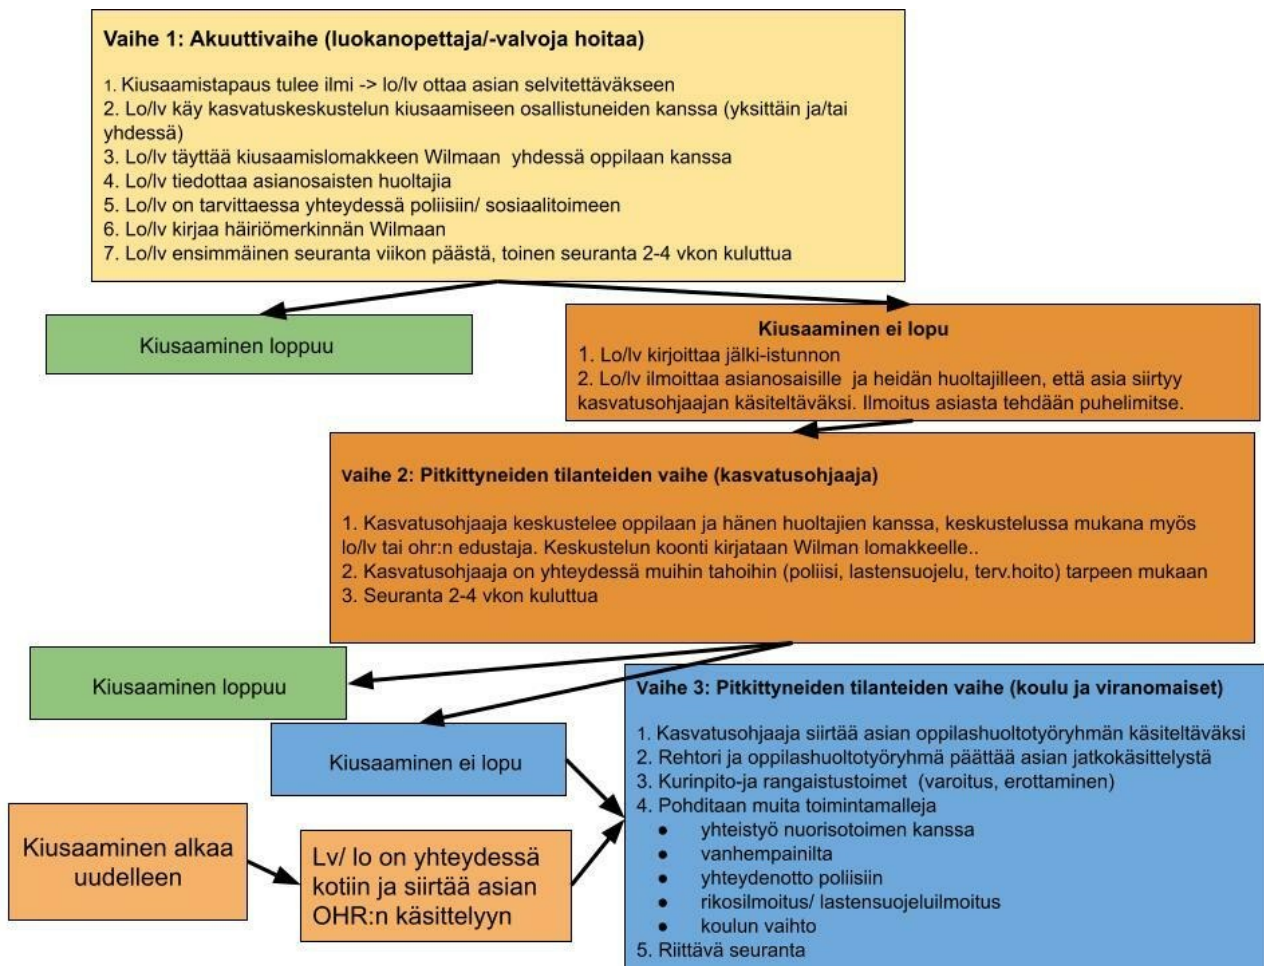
Vaihe 1: Akuuttivaihe (luokanopettaja/-valvoja hoitaa)

1. Kiusaamistapaus tulee ilmi -> lo/lv ottaa asian selvitettäväkseen
2. Lo/lv käy kasvatuskeskustelun kiusaamiseen osallistuneiden kanssa (yksittäin ja/tai yhdessä)
3. Lo/lv täyttää kiusaamislomakkeen Wilmaan yhdessä oppilaan kanssa
4. Lo/lv tiedottaa asianosaisten huoltajia
5. Lo/lv on tarvittaessa yhteydessä poliisiin/ sosiaalitoimeen
6. Lo/lv kirjaa häiriömerkinnän Wilmaan
7. Lo/lv ensimmäinen seuranta viikon päästä, toinen seuranta 2-4 vkon kuluttua

Kiusaaminen loppuu

Kiusaaminen ei lopu
1. Lo/lv kirjoittaa jälki-istunnon
2. Lo/lv ilmoittaa asianosaisille ja heidän huoltajilleen, että asia siirtyy kasvatusohjaajan käsiteltäväksi. Ilmoitus asiasta tehdään puhelimitse.

vaihe 2: Pitkittyneiden tilanteiden vaihe (kasvatusohjaaja)

1. Kasvatusohjaaja keskustelee oppilaan ja hänen huoltajien kanssa, keskustelussa mukana myös lo/lv tai ohr:n edustaja. Keskustelun koonti kirjataan Wilman lomakkeelle..
2. Kasvatusohjaaja on yhteydessä muihin tahoihin (poliisi, lastensuojelu, terv.hoito) tarpeen mukaan
3. Seuranta 2-4 vkon kuluttua

Kiusaaminen loppuu

Kiusaaminen ei lopu

Kiusaaminen alkaa uudelleen

Lv/ lo on yhteydessä kotiin ja siirtää asian OHR:n käsittelyyn

Vaihe 3: Pitkittyneiden tilanteiden vaihe (koulu ja viranomaiset)

1. Kasvatusohjaaja siirtää asian oppilashuoltotyöryhmän käsiteltäväksi
2. Rehtori ja oppilashuoltotyöryhmä päättää asian jatkokäsittelystä
3. Kurinpito-ja rangaistustoimet (varoitus, erottaminen)
4. Pohditaan muita toimintamalleja
• yhteistyö nuorisotoimen kanssa
• vanhempainilta
• yhteydenotto poliisiin
• rikosilmoitus/ lastensuojeluilmoitus
• koulun vaihto
5. Riittävä seuranta